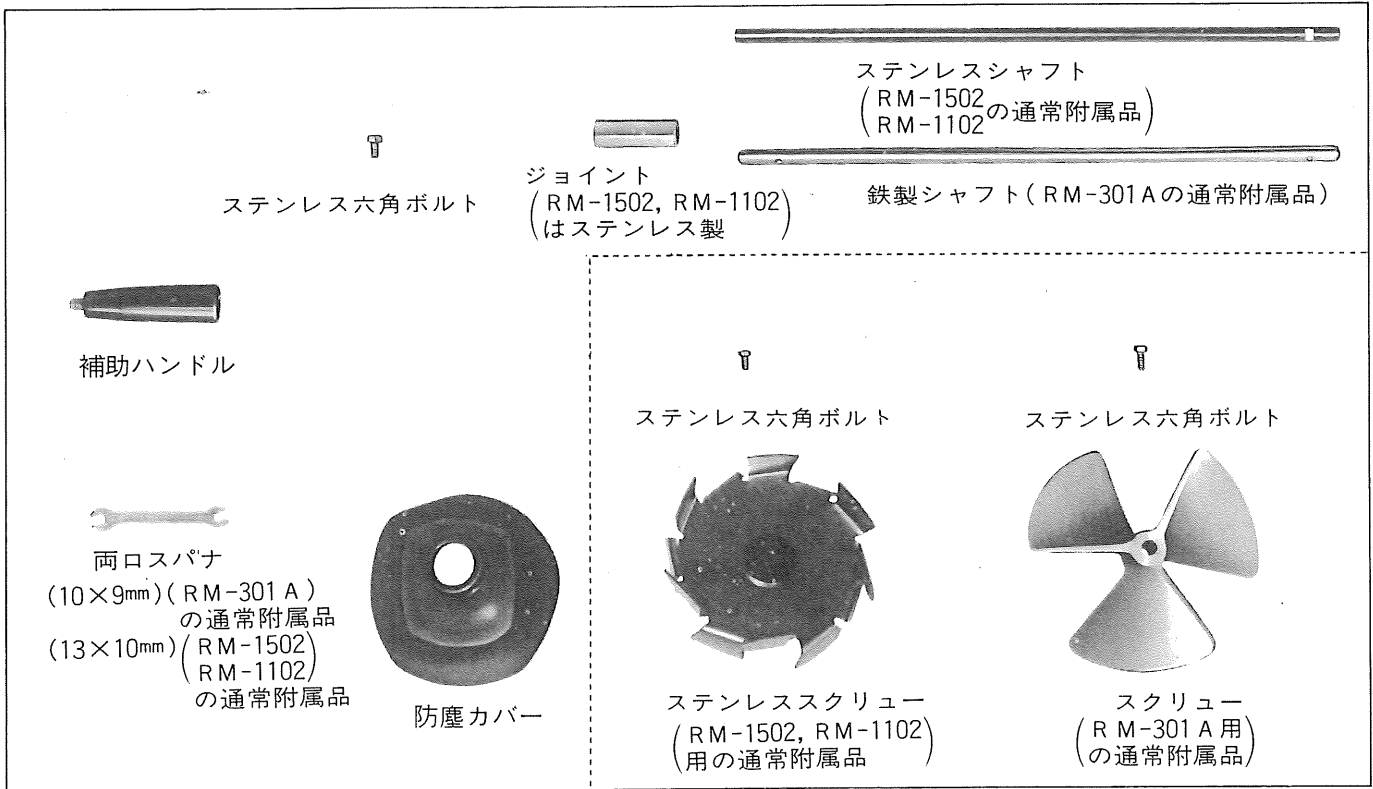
ステンレスシャフト
(RM-1502
RM-1102の通常附属品)

ステンレス六角ボルト

ジョイント
(RM-1502, RM-1102
はステンレス製)

鉄製シャフト(RM-301Aの通常附属品)

補助ハンドル

ステンレス六角ボルト

ステンレス六角ボルト

両口スパナ
(10×9mm)(RM-301A)
の通常附属品
(13×10mm)(RM-1502
RM-1102)
の通常附属品

防塵カバー

ステンレススクリュー
(RM-1502, RM-1102
用の通常附属品)

スクリュー
(RM-301A用
の通常附属品)